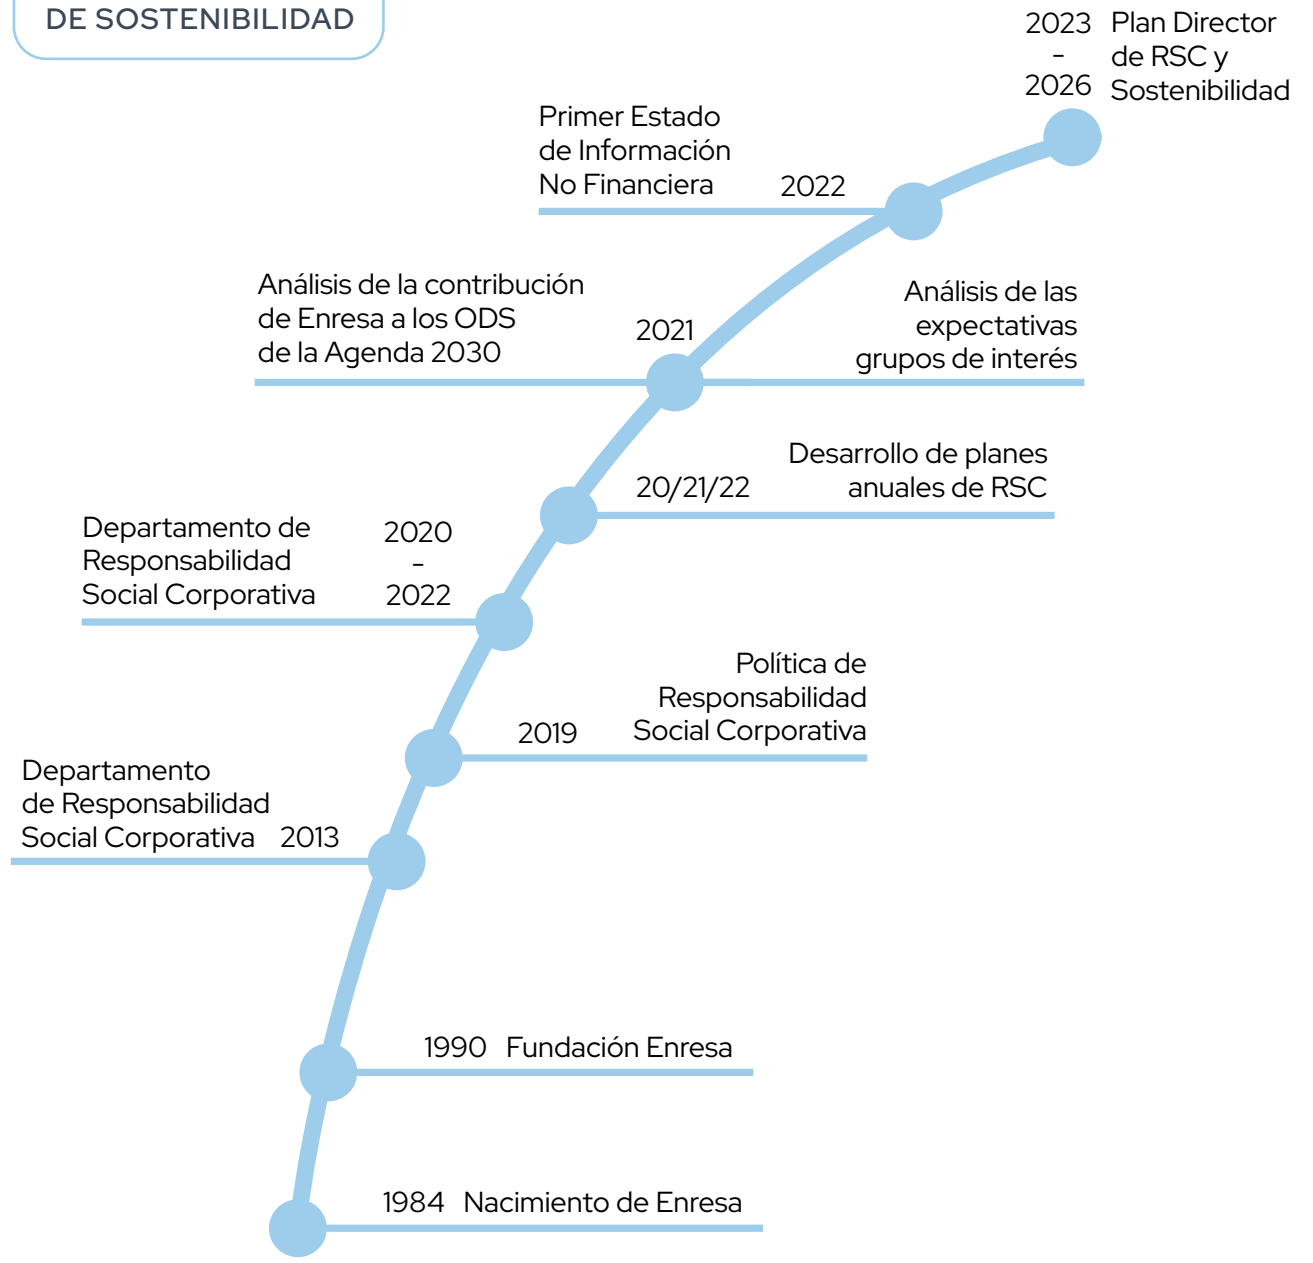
DE SOSTENIBILIDAD

2023 – 2026 Plan Director de RSC y Sostenibilidad

Primer Estado de Información No Financiera 2022

Análisis de la contribución de Enresa a los ODS de la Agenda 2030 2021

Análisis de las expectativas grupos de interés

20/21/22 Desarrollo de planes anuales de RSC

Departamento de Responsabilidad Social Corporativa 2020 – 2022

2019 Política de Responsabilidad Social Corporativa

Departamento de Responsabilidad Social Corporativa 2013

1990 Fundación Enresa

1984 Nacimiento de Enresa